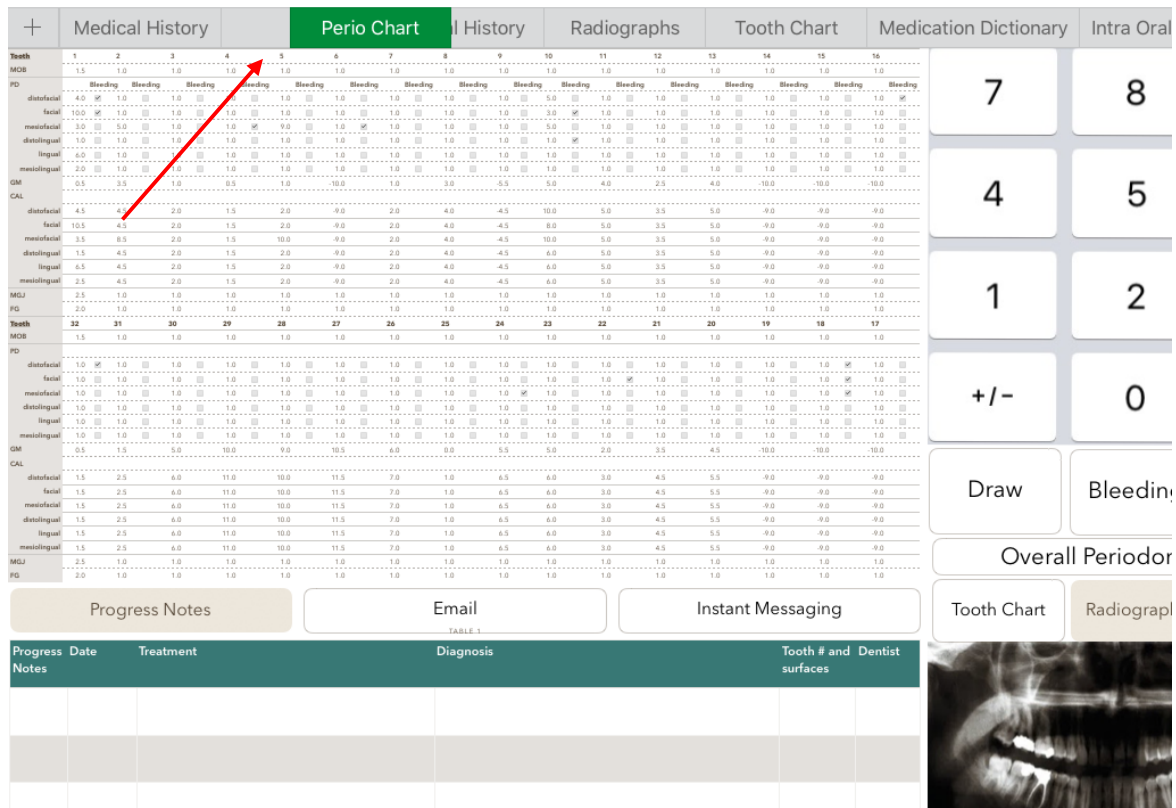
+ Medical History Perio Chart l History Radiographs Tooth Chart Medication Dictionary Intra Oral

| Tooth | 1 | 2 | 3 | 4 | 5 | 6 | 7 | 8 | 9 | 10 | 11 | 12 | 13 | 14 | 15 | 16 |
|---|---|---|---|---|---|---|---|---|---|---|---|---|---|---|---|---|
| MOB | 1.5 | 1.0 | 1.0 | 1.0 | 1.0 | 1.0 | 1.0 | 1.0 | 1.0 | 1.0 | 1.0 | 1.0 | 1.0 | 1.0 | 1.0 | 1.0 |
| PD | Bleeding | Bleeding | Bleeding | Bleeding | Bleeding | Bleeding | Bleeding | Bleeding | Bleeding | Bleeding | Bleeding | Bleeding | Bleeding | Bleeding | Bleeding | Bleeding |
| distofacial | 4.0 | 1.0 | 1.0 | 1.0 | 1.0 | 1.0 | 1.0 | 1.0 | 1.0 | 5.0 | 1.0 | 1.0 | 1.0 | 1.0 | 1.0 | 1.0 |
| facial | 10.0 | 1.0 | 1.0 | 1.0 | 1.0 | 1.0 | 1.0 | 1.0 | 1.0 | 3.0 | 1.0 | 1.0 | 1.0 | 1.0 | 1.0 | 1.0 |
| mesiofacial | 3.0 | 5.0 | 1.0 | 1.0 | 9.0 | 1.0 | 1.0 | 1.0 | 1.0 | 5.0 | 1.0 | 1.0 | 1.0 | 1.0 | 1.0 | 1.0 |
| distolingual | 1.0 | 1.0 | 1.0 | 1.0 | 1.0 | 1.0 | 1.0 | 1.0 | 1.0 | 1.0 | 1.0 | 1.0 | 1.0 | 1.0 | 1.0 | 1.0 |
| lingual | 6.0 | 1.0 | 1.0 | 1.0 | 1.0 | 1.0 | 1.0 | 1.0 | 1.0 | 1.0 | 1.0 | 1.0 | 1.0 | 1.0 | 1.0 | 1.0 |
| mesiolingual | 2.0 | 1.0 | 1.0 | 1.0 | 1.0 | 1.0 | 1.0 | 1.0 | 1.0 | 1.0 | 1.0 | 1.0 | 1.0 | 1.0 | 1.0 | 1.0 |
| GM | 0.5 | 3.5 | 1.0 | 0.5 | 1.0 | -10.0 | 1.0 | 3.0 | -5.5 | 5.0 | 4.0 | 2.5 | 4.0 | -10.0 | -10.0 | -10.0 |
| CAL | | | | | | | | | | | | | | | | |
| distofacial | 4.5 | 4.5 | 2.0 | 1.5 | 2.0 | -9.0 | 2.0 | 4.0 | -4.5 | 10.0 | 5.0 | 3.5 | 5.0 | -9.0 | -9.0 | -9.0 |
| facial | 10.5 | 4.5 | 2.0 | 1.5 | 2.0 | -9.0 | 2.0 | 4.0 | -4.5 | 8.0 | 5.0 | 3.5 | 5.0 | -9.0 | -9.0 | -9.0 |
| mesiofacial | 3.5 | 8.5 | 2.0 | 1.5 | 10.0 | -9.0 | 2.0 | 4.0 | -4.5 | 10.0 | 5.0 | 3.5 | 5.0 | -9.0 | -9.0 | -9.0 |
| distolingual | 1.5 | 4.5 | 2.0 | 1.5 | 2.0 | -9.0 | 2.0 | 4.0 | -4.5 | 6.0 | 5.0 | 3.5 | 5.0 | -9.0 | -9.0 | -9.0 |
| lingual | 6.5 | 4.5 | 2.0 | 1.5 | 2.0 | -9.0 | 2.0 | 4.0 | -4.5 | 6.0 | 5.0 | 3.5 | 5.0 | -9.0 | -9.0 | -9.0 |
| mesiolingual | 2.5 | 4.5 | 2.0 | 1.5 | 2.0 | -9.0 | 2.0 | 4.0 | -4.5 | 6.0 | 5.0 | 3.5 | 5.0 | -9.0 | -9.0 | -9.0 |
| MGJ | 2.5 | 1.0 | 1.0 | 1.0 | 1.0 | 1.0 | 1.0 | 1.0 | 1.0 | 1.0 | 1.0 | 1.0 | 1.0 | 1.0 | 1.0 | 1.0 |
| FG | 2.0 | 1.0 | 1.0 | 1.0 | 1.0 | 1.0 | 1.0 | 1.0 | 1.0 | 1.0 | 1.0 | 1.0 | 1.0 | 1.0 | 1.0 | 1.0 |
| Tooth | 32 | 31 | 30 | 29 | 28 | 27 | 26 | 25 | 24 | 23 | 22 | 21 | 20 | 19 | 18 | 17 |
| MOB | 1.5 | 1.0 | 1.0 | 1.0 | 1.0 | 1.0 | 1.0 | 1.0 | 1.0 | 1.0 | 1.0 | 1.0 | 1.0 | 1.0 | 1.0 | 1.0 |
| PD | | | | | | | | | | | | | | | | |
| distofacial | 1.0 | 1.0 | 1.0 | 1.0 | 1.0 | 1.0 | 1.0 | 1.0 | 1.0 | 1.0 | 1.0 | 1.0 | 1.0 | 1.0 | 1.0 | 1.0 |
| facial | 1.0 | 1.0 | 1.0 | 1.0 | 1.0 | 1.0 | 1.0 | 1.0 | 1.0 | 1.0 | 1.0 | 1.0 | 1.0 | 1.0 | 1.0 | 1.0 |
| mesiofacial | 1.0 | 1.0 | 1.0 | 1.0 | 1.0 | 1.0 | 1.0 | 1.0 | 1.0 | 1.0 | 1.0 | 1.0 | 1.0 | 1.0 | 1.0 | 1.0 |
| distolingual | 1.0 | 1.0 | 1.0 | 1.0 | 1.0 | 1.0 | 1.0 | 1.0 | 1.0 | 1.0 | 1.0 | 1.0 | 1.0 | 1.0 | 1.0 | 1.0 |
| lingual | 1.0 | 1.0 | 1.0 | 1.0 | 1.0 | 1.0 | 1.0 | 1.0 | 1.0 | 1.0 | 1.0 | 1.0 | 1.0 | 1.0 | 1.0 | 1.0 |
| mesiolingual | 1.0 | 1.0 | 1.0 | 1.0 | 1.0 | 1.0 | 1.0 | 1.0 | 1.0 | 1.0 | 1.0 | 1.0 | 1.0 | 1.0 | 1.0 | 1.0 |
| GM | 0.5 | 1.5 | 5.0 | 10.0 | 9.0 | 10.5 | 6.0 | 0.0 | 5.5 | 5.0 | 2.0 | 3.5 | 4.5 | -10.0 | -10.0 | -10.0 |
| CAL | | | | | | | | | | | | | | | | |
| distofacial | 1.5 | 2.5 | 6.0 | 11.0 | 10.0 | 11.5 | 7.0 | 1.0 | 6.5 | 6.0 | 3.0 | 4.5 | 5.5 | -9.0 | -9.0 | -9.0 |
| facial | 1.5 | 2.5 | 6.0 | 11.0 | 10.0 | 11.5 | 7.0 | 1.0 | 6.5 | 6.0 | 3.0 | 4.5 | 5.5 | -9.0 | -9.0 | -9.0 |
| mesiofacial | 1.5 | 2.5 | 6.0 | 11.0 | 10.0 | 11.5 | 7.0 | 1.0 | 6.5 | 6.0 | 3.0 | 4.5 | 5.5 | -9.0 | -9.0 | -9.0 |
| distolingual | 1.5 | 2.5 | 6.0 | 11.0 | 10.0 | 11.5 | 7.0 | 1.0 | 6.5 | 6.0 | 3.0 | 4.5 | 5.5 | -9.0 | -9.0 | -9.0 |
| lingual | 1.5 | 2.5 | 6.0 | 11.0 | 10.0 | 11.5 | 7.0 | 1.0 | 6.5 | 6.0 | 3.0 | 4.5 | 5.5 | -9.0 | -9.0 | -9.0 |
| mesiolingual | 1.5 | 2.5 | 6.0 | 11.0 | 10.0 | 11.5 | 7.0 | 1.0 | 6.5 | 6.0 | 3.0 | 4.5 | 5.5 | -9.0 | -9.0 | -9.0 |
| MGJ | 2.5 | 1.0 | 1.0 | 1.0 | 1.0 | 1.0 | 1.0 | 1.0 | 1.0 | 1.0 | 1.0 | 1.0 | 1.0 | 1.0 | 1.0 | 1.0 |
| FG | 2.0 | 1.0 | 1.0 | 1.0 | 1.0 | 1.0 | 1.0 | 1.0 | 1.0 | 1.0 | 1.0 | 1.0 | 1.0 | 1.0 | 1.0 | 1.0 |

7 8
4 5
1 2
+/- 0
Draw Bleeding
Overall Periodor
Tooth Chart Radiograph

Progress Notes Email Instant Messaging

TABLE 1

| Progress Notes | Date | Treatment | Diagnosis | Tooth # and surfaces | Dentist |
|---|---|---|---|---|---|
| | | | | | |
| | | | | | |